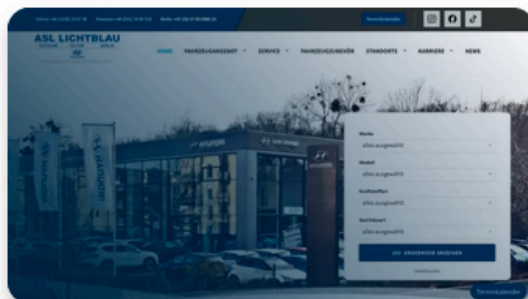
ASL LICHTBLAU

Terminkalender

HOME FAHRZEUGANGEBOT SERVICE FAHRZEUGZUBEHÖR STANDORTE KARRIERE NEWS

HYUNDAI

Marke
Alles ausgewählt

Modell
Alles ausgewählt

Kraftstoffart
Alles ausgewählt

Getriebeart
Alles ausgewählt

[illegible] ERGEBNISSE ANZEIGEN

Detailsuche

Terminkalender